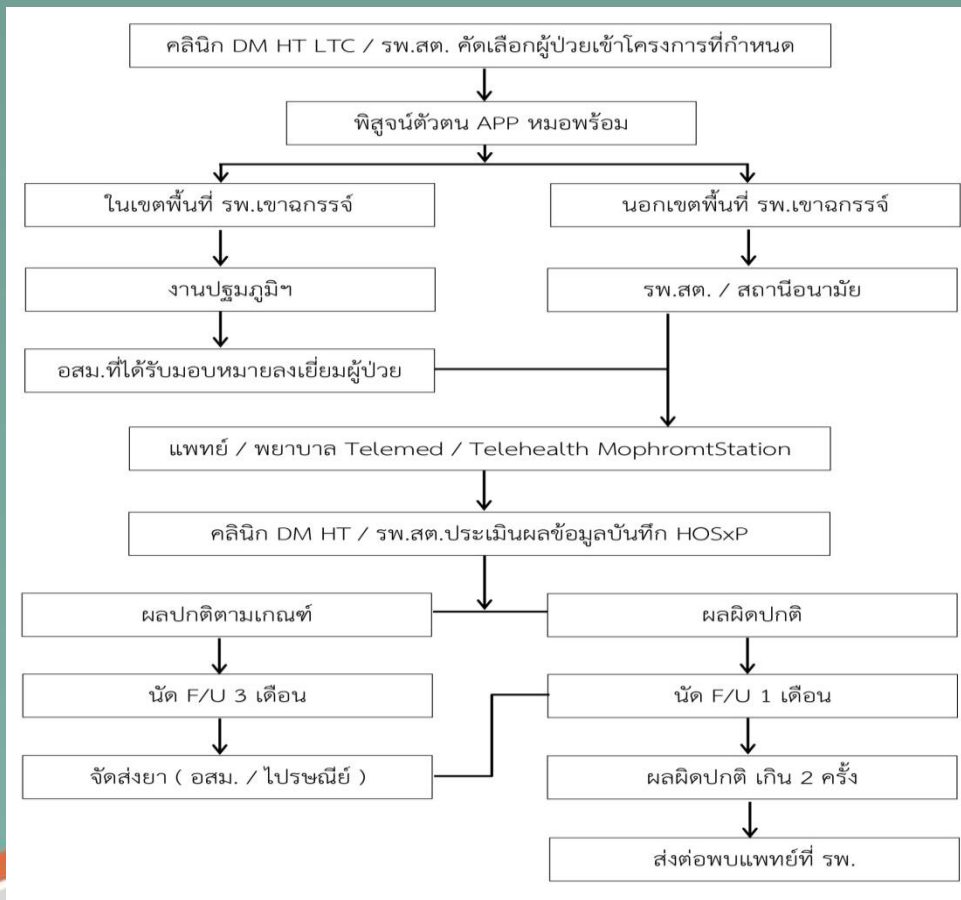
คลินิก DM HT LTC / รพ.สต. คัดเลือกผู้ป่วยเข้าโครงการที่กำหนด

พิสูจน์ตัวตน APP หมอพร้อม

ในเขตพื้นที่ รพ.เขาฉกรรจ์

นอกเขตพื้นที่ รพ.เขาฉกรรจ์

งานปฐมภูมิฯ

รพ.สต. / สถานีอนามัย

อสม.ที่ได้รับมอบหมายลงเยี่ยมผู้ป่วย

แพทย์ / พยาบาล Telemed / Telehealth MophromtStation

คลินิก DM HT / รพ.สต.ประเมินผลข้อมูลบันทึก HOSxP

ผลปกติตามเกณฑ์

ผลผิดปกติ

นัด F/U 3 เดือน

นัด F/U 1 เดือน

จัดส่งยา ( อสม. / ไปรษณีย์ )

ผลผิดปกติ เกิน 2 ครั้ง

ส่งต่อพบแพทย์ที่ รพ.